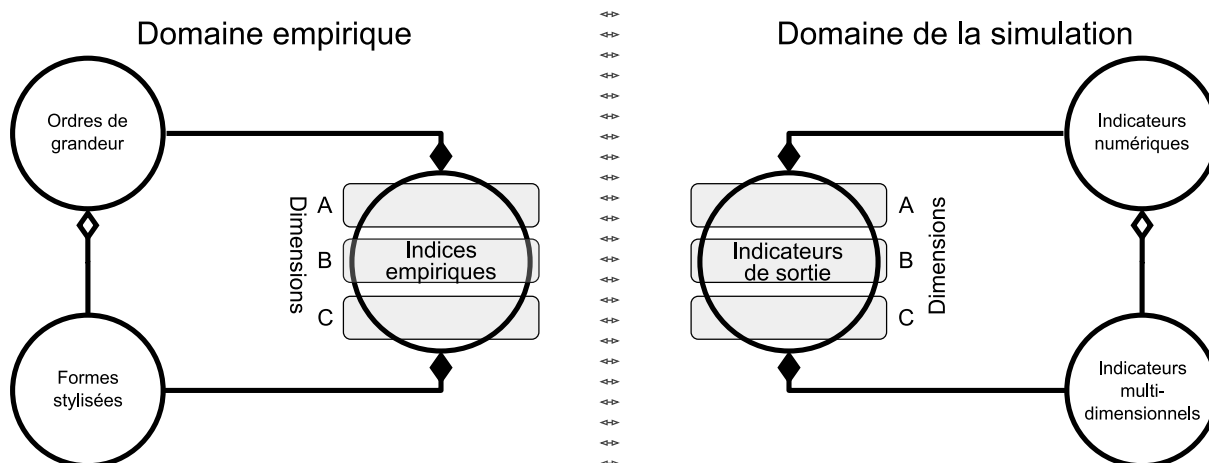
Domaine empirique

Domaine de la simulation

Ordres de grandeur

Formes stylisées

Dimensions

A

B

C

Indices empiriques

Indicateurs de sortie

A

B

C

Dimensions

Indicateurs numériques

Indicateurs multi-dimensionnels